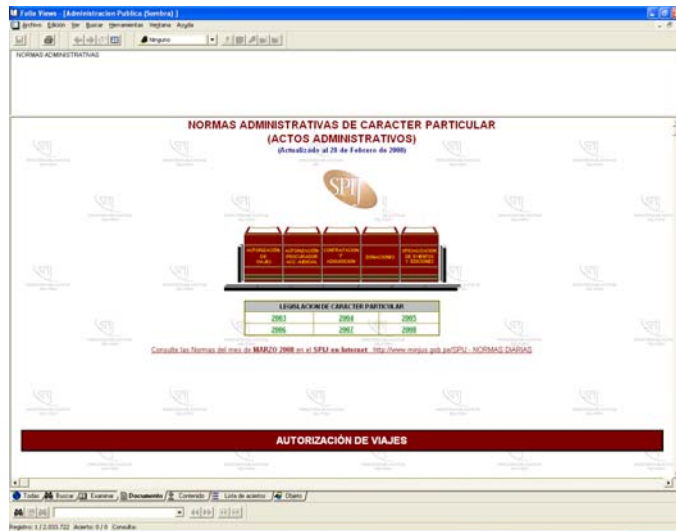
Folio Views - [Administracion Publica (Sombra)]

Archivo Edición Ver Buscar Herramientas Ventana Ayuda

Ninguno

NORMAS ADMINISTRATIVAS

NORMAS ADMINISTRATIVAS DE CARACTER PARTICULAR
(ACTOS ADMINISTRATIVOS)
(Actualizado al 28 de Febrero de 2008)

SPIJ

| AUTORIZACIÓN DE VIAJES | AUTORIZACIÓN PROCURADOR ACC. JUDICIAL | CONTRATACIÓN Y ADQUISICIÓN | DONACIONES | OFICIALIZACIÓN DE EVENTOS Y EDICIONES |
|---|---|---|---|---|

| LEGISLACION DE CARACTER PARTICULAR | | |
|---|---|---|
| 2003 | 2004 | 2005 |
| 2006 | 2007 | 2008 |

Consulte las Normas del mes de MARZO 2008 en el SPIJ en Internet http://www.minjus.gob.pe/SPIJ - NORMAS DIARIAS

AUTORIZACIÓN DE VIAJES

Todas Buscar Examinar Documento Contenido Lista de aciertos Diario

Registro: 1 / 2.033.722 Acierto: 0 / 0 Consulta: